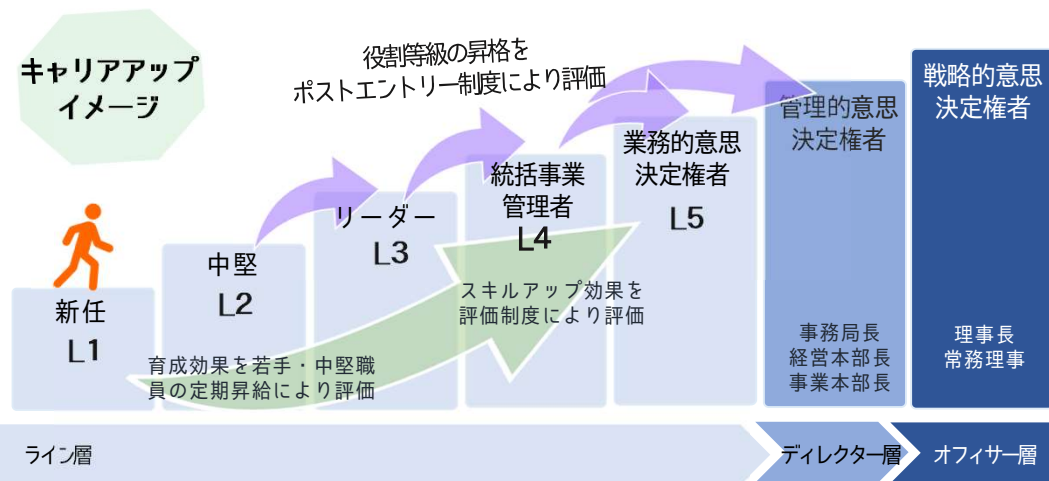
キャリアアップイメージ

役割等級の昇格をポストエントリー制度により評価

新任
L1

中堅
L2

リーダー
L3

統括事業管理者
L4

業務的意思決定権者
L5

管理的意思決定権者

戦略的意思決定権者

スキルアップ効果を評価制度により評価

育成効果を若手・中堅職員の定期昇給により評価

事務局長
経営本部長
事業本部長

理事長
常務理事

ライン層

ディレクター層

オフィサー層